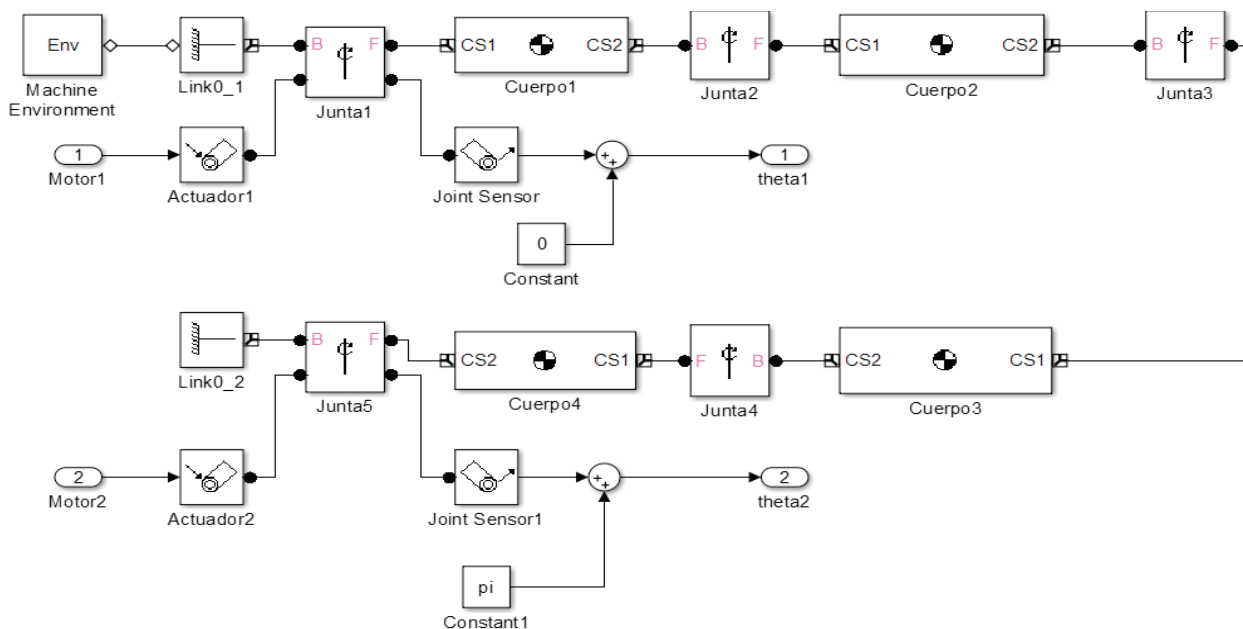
Env

Machine Environment

Link0_1

B F

Junta1

CS1 CS2

Cuerpo1

B F

Junta2

CS1 CS2

Cuerpo2

B F

Junta3

1

Motor1

Actuador1

Joint Sensor

+ +

1

theta1

0

Constant

Link0_2

B F

Junta5

CS2 CS1

Cuerpo4

F B

Junta4

CS2 CS1

Cuerpo3

2

Motor2

Actuador2

Joint Sensor1

+ +

2

theta2

pi

Constant1